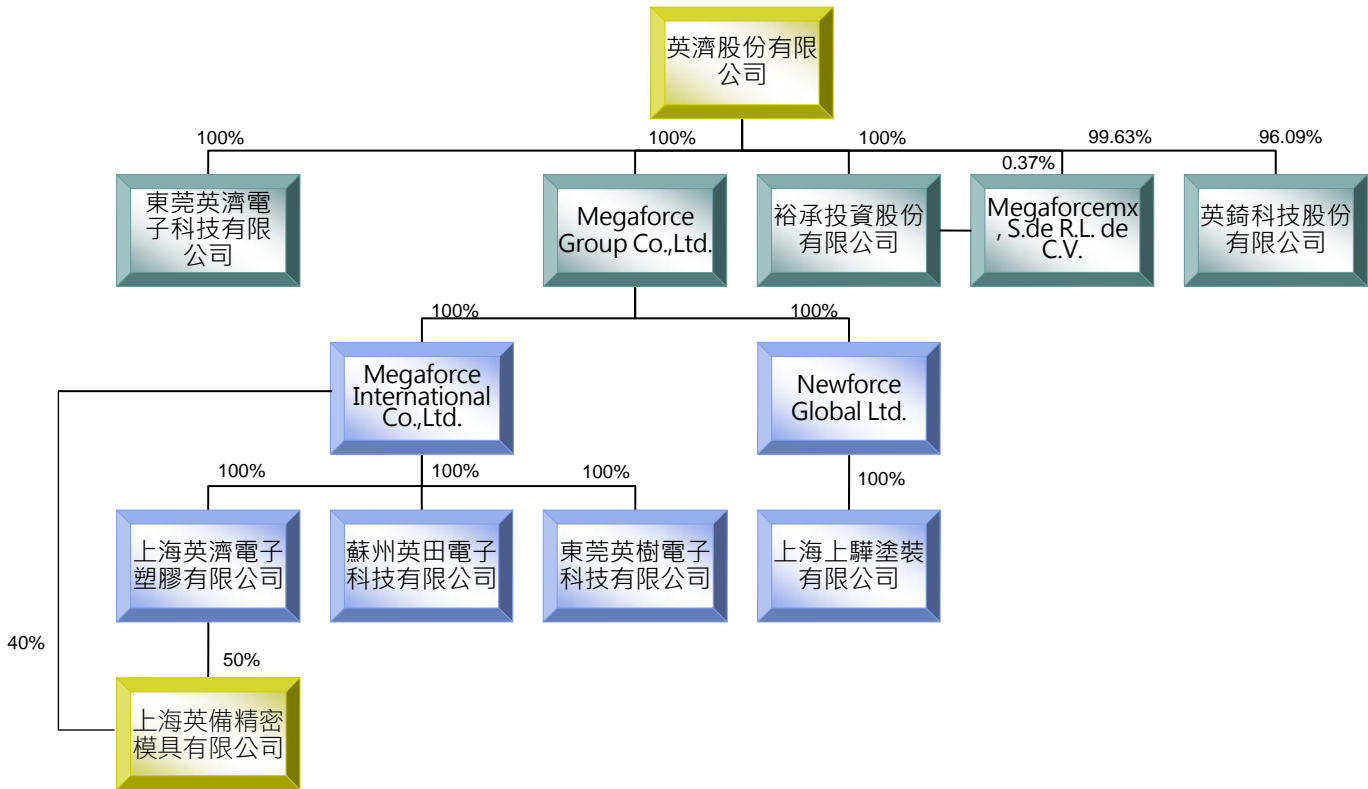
英濟股份有限公司

100%
100%
100%
99.63%
96.09%
0.37%

東莞英濟電子科技有限公司

Megaforce Group Co.,Ltd.

裕承投資股份有限公司

Megaforcemx, S.de R.L. de C.V.

英錡科技股份有限公司

100%
100%

Megaforce International Co.,Ltd.

Newforce Global Ltd.

100%
100%
100%
100%

上海英濟電子塑膠有限公司

蘇州英田電子科技有限公司

東莞英樹電子科技有限公司

上海上驊塗裝有限公司

40%
50%

上海英備精密模具有限公司